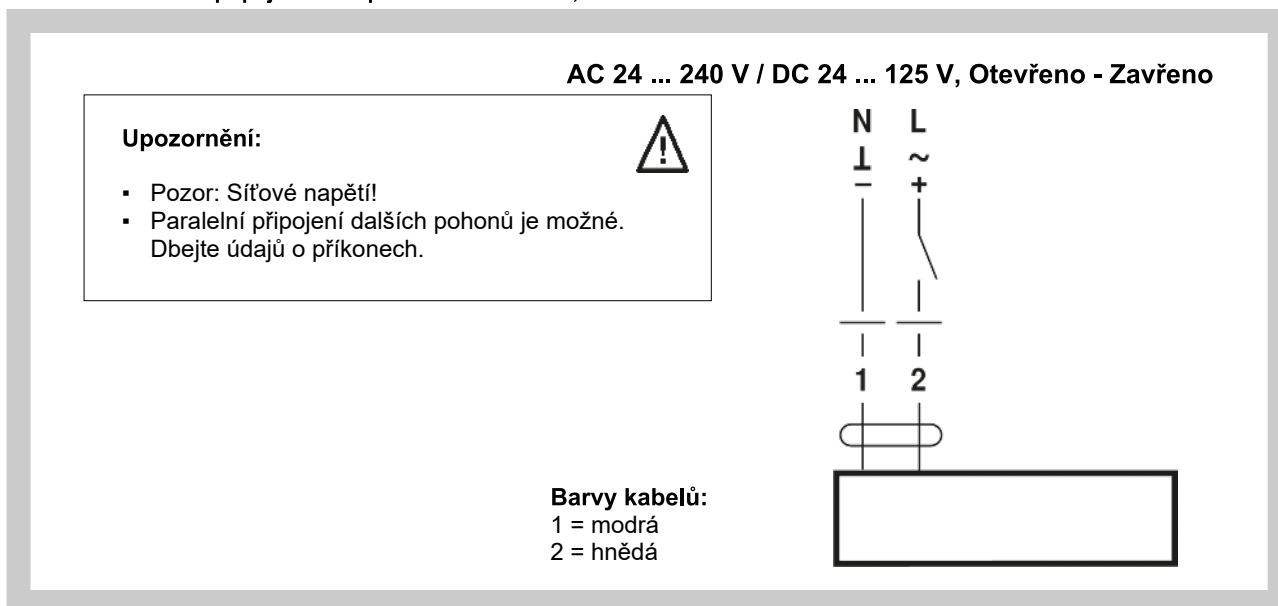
AC 24 ... 240 V / DC 24 ... 125 V, Otevřeno - Zavřeno

Upozornění:

▪ Pozor: Síťové napětí!
▪ Paralelní připojení dalších pohonů je možné. Dbejte údajů o příkonech.

N L
⊥ ~
− +

1 2

Barvy kabelů:
1 = modrá
2 = hnědá